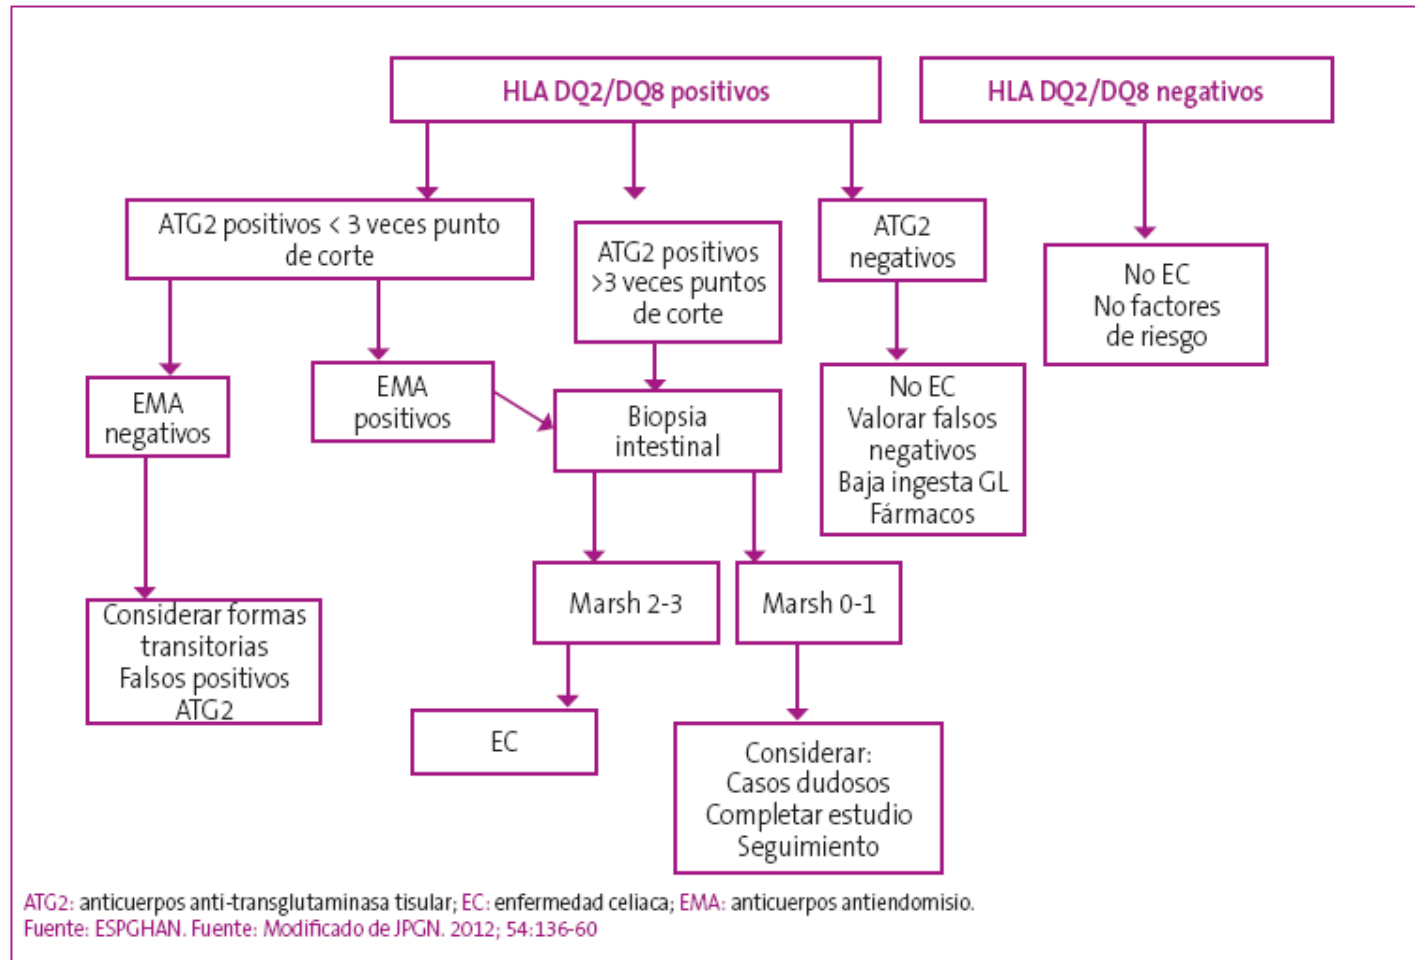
HLA DQ2/DQ8 positivos

HLA DQ2/DQ8 negativos

ATG2 positivos < 3 veces punto de corte

ATG2 positivos >3 veces puntos de corte

ATG2 negativos

No EC
No factores de riesgo

EMA negativos

EMA positivos

Biopsia intestinal

No EC
Valorar falsos negativos
Baja ingesta GL
Fármacos

Considerar formas transitorias
Falsos positivos ATG2

Marsh 2-3

Marsh 0-1

EC

Considerar:
Casos dudosos
Completar estudio
Seguimiento

ATG2: anticuerpos anti-transglutaminasa tisular; EC: enfermedad celiaca; EMA: anticuerpos antiendomisio.
Fuente: ESPGHAN. Fuente: Modificado de JPGN. 2012; 54:136-60